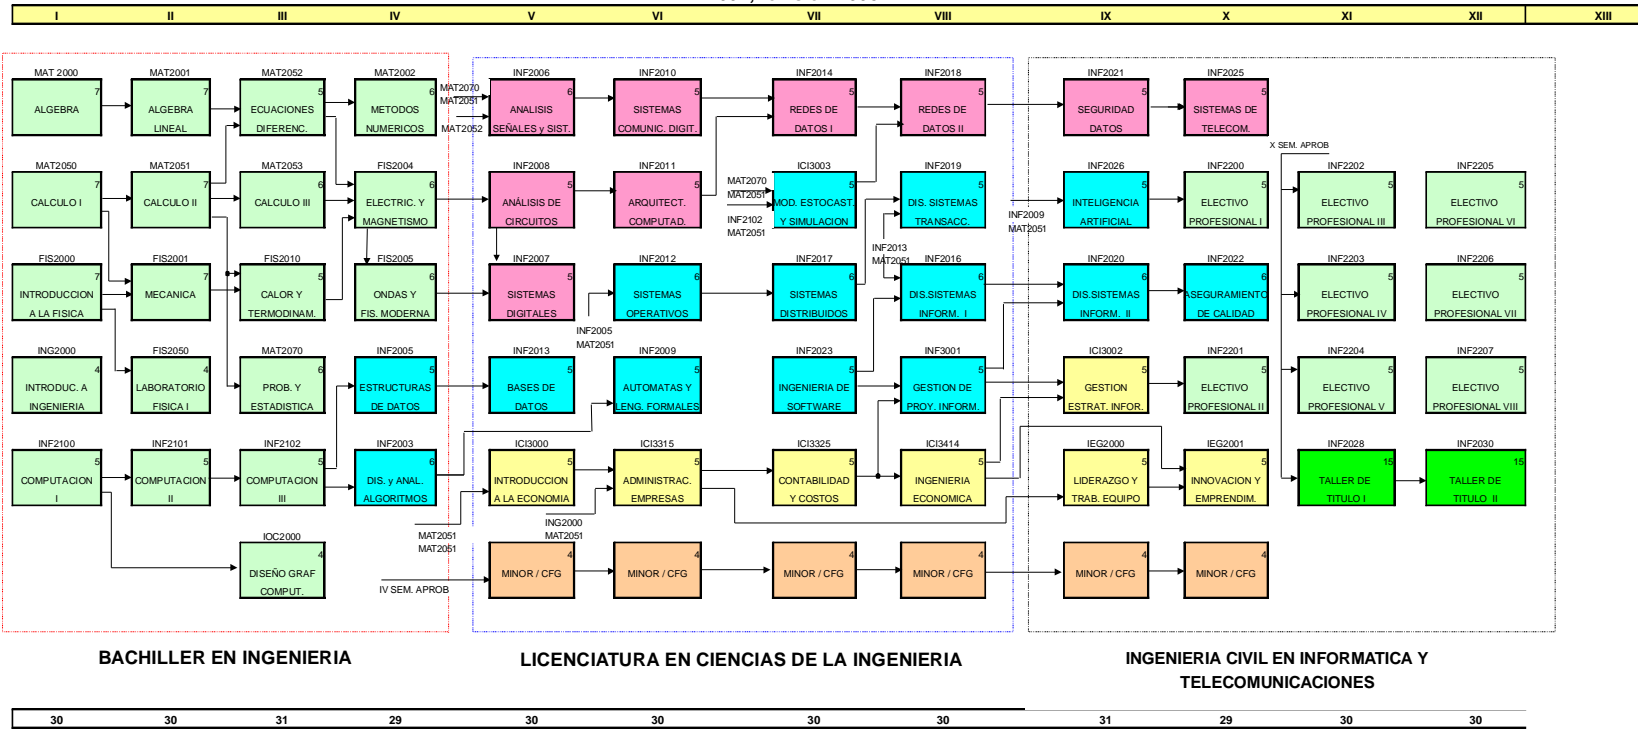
| I | II | III | IV | V | VI | VII | VIII | IX | X | XI | XII | XIII |
|---|---|---|---|---|---|---|---|---|---|---|---|---|

MAT 2000 7 ALGEBRA
MAT2001 7 ALGEBRA LINEAL
MAT2052 5 ECUACIONES DIFERENC.
MAT2002 6 METODOS NUMERICOS
MAT2070 MAT2051 MAT2052
INF2006 6 ANALISIS SEÑALES y SIST.
INF2010 5 SISTEMAS COMUNIC. DIGIT.
INF2014 5 REDES DE DATOS I
INF2018 5 REDES DE DATOS II
INF2021 5 SEGURIDAD DATOS
INF2025 5 SISTEMAS DE TELECOM.

MAT2050 7 CALCULO I
MAT2051 7 CALCULO II
MAT2053 6 CALCULO III
FIS2004 6 ELECTRIC. Y MAGNETISMO
INF2008 5 ANÁLISIS DE CIRCUITOS
INF2011 5 ARQUITECT. COMPUTAD.
MAT2070 MAT2051 INF2102 MAT2051
ICI3003 5 MOD. ESTOCAST. Y SIMULACION
INF2019 5 DIS. SISTEMAS TRANSACC.
INF2009 MAT2051
INF2026 5 INTELIGENCIA ARTIFICIAL
INF2200 5 ELECTIVO PROFESIONAL I
X SEM. APROB
INF2202 5 ELECTIVO PROFESIONAL III
INF2205 5 ELECTIVO PROFESIONAL VI

FIS2000 7 INTRODUCCION A LA FISICA
FIS2001 7 MECANICA
FIS2010 5 CALOR Y TERMODINAM.
FIS2005 6 ONDAS Y FIS. MODERNA
INF2007 5 SISTEMAS DIGITALES
INF2005 MAT2051
INF2012 6 SISTEMAS OPERATIVOS
INF2017 6 SISTEMAS DISTRIBUIDOS
INF2013 MAT2051
INF2016 6 DIS.SISTEMAS INFORM. I
INF2020 6 DIS.SISTEMAS INFORM. II
INF2022 6 ASEGURAMIENTO DE CALIDAD
INF2203 5 ELECTIVO PROFESIONAL IV
INF2206 5 ELECTIVO PROFESIONAL VII

ING2000 4 INTRODUC. A INGENIERIA
FIS2050 4 LABORATORIO FISICA I
MAT2070 6 PROB. Y ESTADISTICA
INF2005 5 ESTRUCTURAS DE DATOS
INF2013 5 BASES DE DATOS
INF2009 5 AUTOMATAS Y LENG. FORMALES
INF2023 5 INGENIERIA DE SOFTWARE
INF3001 5 GESTION DE PROY. INFORM.
ICI3002 5 GESTION ESTRAT. INFOR.
INF2201 5 ELECTIVO PROFESIONAL II
INF2204 5 ELECTIVO PROFESIONAL V
INF2207 5 ELECTIVO PROFESIONAL VIII

INF2100 5 COMPUTACION I
INF2101 5 COMPUTACION II
INF2102 5 COMPUTACION III
INF2003 6 DIS. y ANAL. ALGORITMOS
ICI3000 5 INTRODUCCION A LA ECONOMIA
ICI3315 5 ADMINISTRAC. EMPRESAS
ING2000 MAT2051
MAT2051 MAT2051
ICI3325 5 CONTABILIDAD Y COSTOS
ICI3414 5 INGENIERIA ECONOMICA
IEG2000 5 LIDERAZGO Y TRAB. EQUIPO
IEG2001 5 INNOVACION Y EMPRENDIM.
INF2028 15 TALLER DE TITULO I
INF2030 15 TALLER DE TITULO II

IOC2000 4 DISEÑO GRAF COMPUT.
IV SEM. APROB
4 MINOR / CFG
4 MINOR / CFG
4 MINOR / CFG
4 MINOR / CFG
4 MINOR / CFG
4 MINOR / CFG

BACHILLER EN INGENIERIA

LICENCIATURA EN CIENCIAS DE LA INGENIERIA

INGENIERIA CIVIL EN INFORMATICA Y TELECOMUNICACIONES

| 30 | 30 | 31 | 29 | 30 | 30 | 30 | 30 | 31 | 29 | 30 | 30 |
|---|---|---|---|---|---|---|---|---|---|---|---|